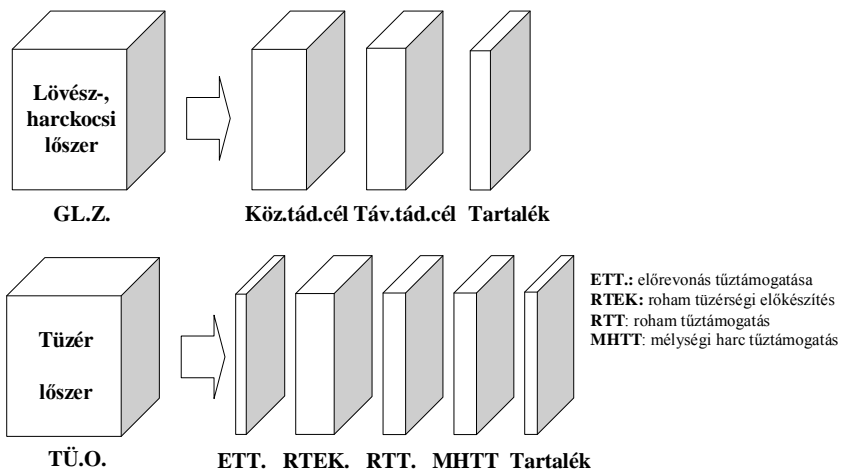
Lövész-, harckocsi lőszer

GL.Z.

Köz.tád.cél Táv.tád.cél Tartalék

Tüzér

lőszer

TÜ.O.

ETT. RTEK. RTT. MHTT Tartalék

ETT.: előrevonás tűztámogatása
RTEK: roham tüzérségi előkészítés
RTT: roham tűztámogatás
MHTT: mélységi harc tűztámogatás